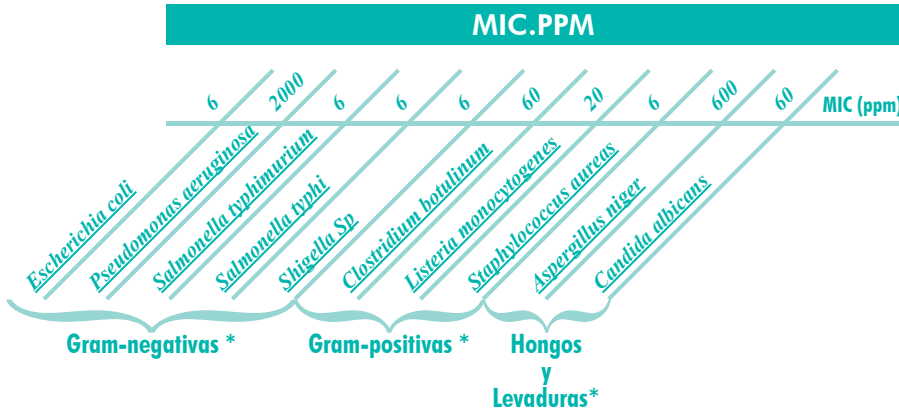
MIC.PPM

| 6 | 2000 | 6 | 6 | 6 | 60 | 20 | 6 | 600 | 60 | MIC (ppm) |
|---|---|---|---|---|---|---|---|---|---|---|
| Escherichia coli | Pseudomonas aeruginosa | Salmonella typhimurium | Salmonella typhi | Shigella Sp | Clostridium botulinum | Listeria monocytogenes | Staphylococcus aureas | Aspergillus niger | Candida albicans | |

Gram-negativas *

Gram-positivas *

Hongos y Levaduras*